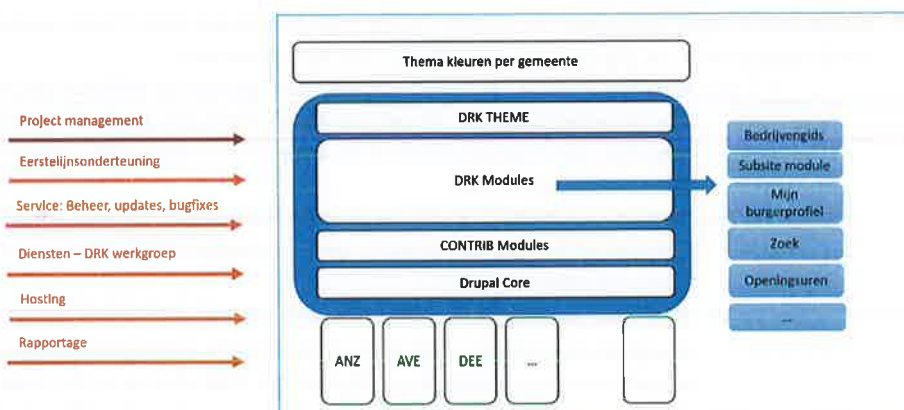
Project management

Eerstelijnsonderteuning

Service: Beheer, updates, bugfixes

Diensten – DRK werkgroep

Hosting

Rapportage

Thema kleuren per gemeente

DRK THEME

DRK Modules

CONTRIB Modules

Drupal Core

ANZ

AVE

DEE

...

Bedrijvengids

Subsite module

Mijn burgerprofiel

Zoek

Openingsuren

...